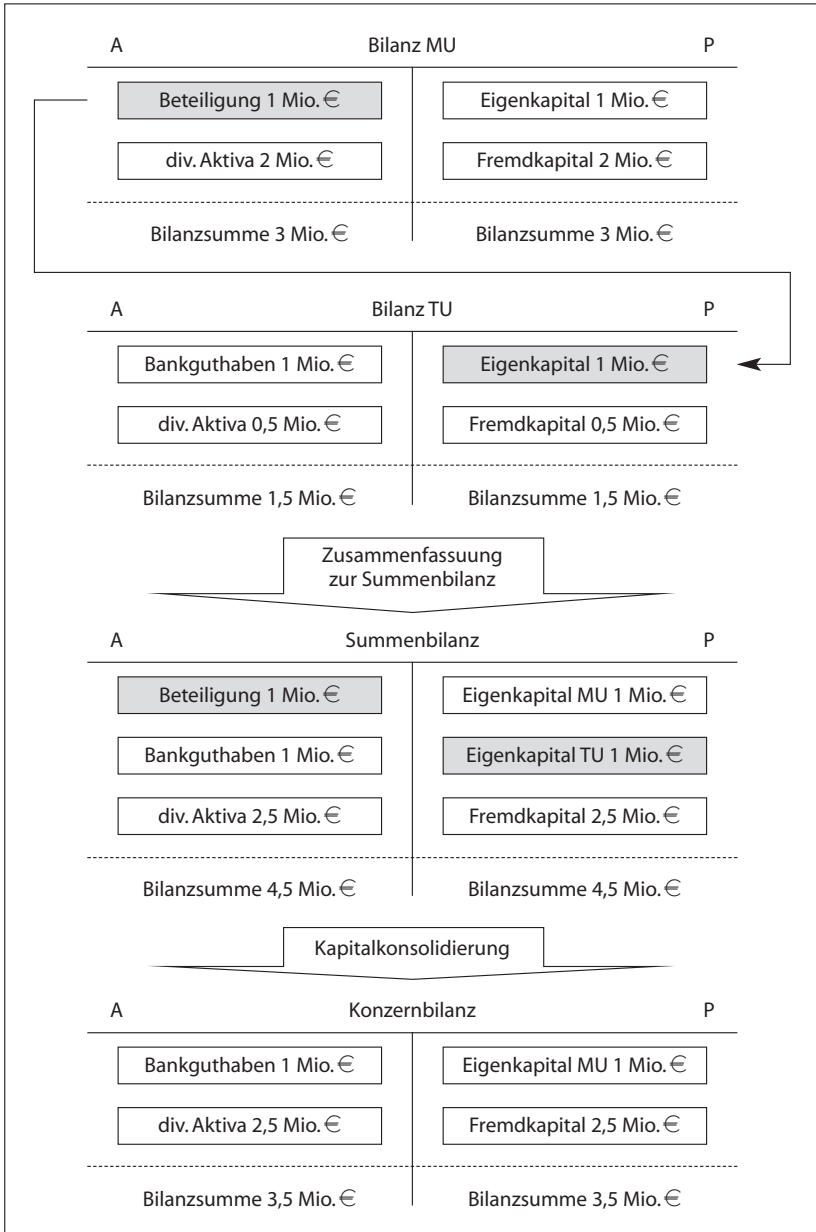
A Bilanz MU P

Beteiligung 1 Mio. €

Eigenkapital 1 Mio. €

div. Aktiva 2 Mio. €

Fremdkapital 2 Mio. €

Bilanzsumme 3 Mio. €

Bilanzsumme 3 Mio. €

A Bilanz TU P

Bankguthaben 1 Mio. €

Eigenkapital 1 Mio. €

div. Aktiva 0,5 Mio. €

Fremdkapital 0,5 Mio. €

Bilanzsumme 1,5 Mio. €

Bilanzsumme 1,5 Mio. €

Zusammenfassuung zur Summenbilanz

A Summenbilanz P

Beteiligung 1 Mio. €

Eigenkapital MU 1 Mio. €

Bankguthaben 1 Mio. €

Eigenkapital TU 1 Mio. €

div. Aktiva 2,5 Mio. €

Fremdkapital 2,5 Mio. €

Bilanzsumme 4,5 Mio. €

Bilanzsumme 4,5 Mio. €

Kapitalkonsolidierung

A Konzernbilanz P

Bankguthaben 1 Mio. €

Eigenkapital MU 1 Mio. €

div. Aktiva 2,5 Mio. €

Fremdkapital 2,5 Mio. €

Bilanzsumme 3,5 Mio. €

Bilanzsumme 3,5 Mio. €